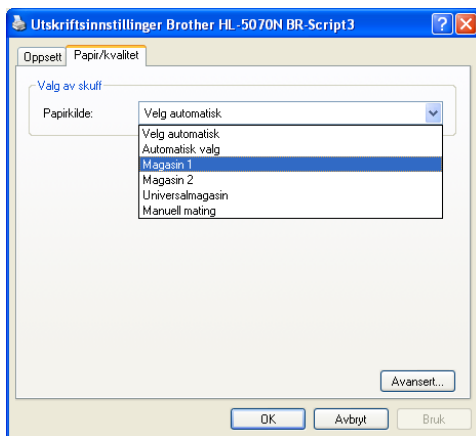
Utskriftsinnstillinger Brother HL-5070N BR-Script3

?
X

Oppsett
Papir/kvalitet

Valg av skuff

Papirkilde:
Velg automatisk

Velg automatisk
Automatisk valg
Magasin 1
Magasin 2
Universalmagasin
Manuell mating

Avansert...

OK
Avbryt
Bruk